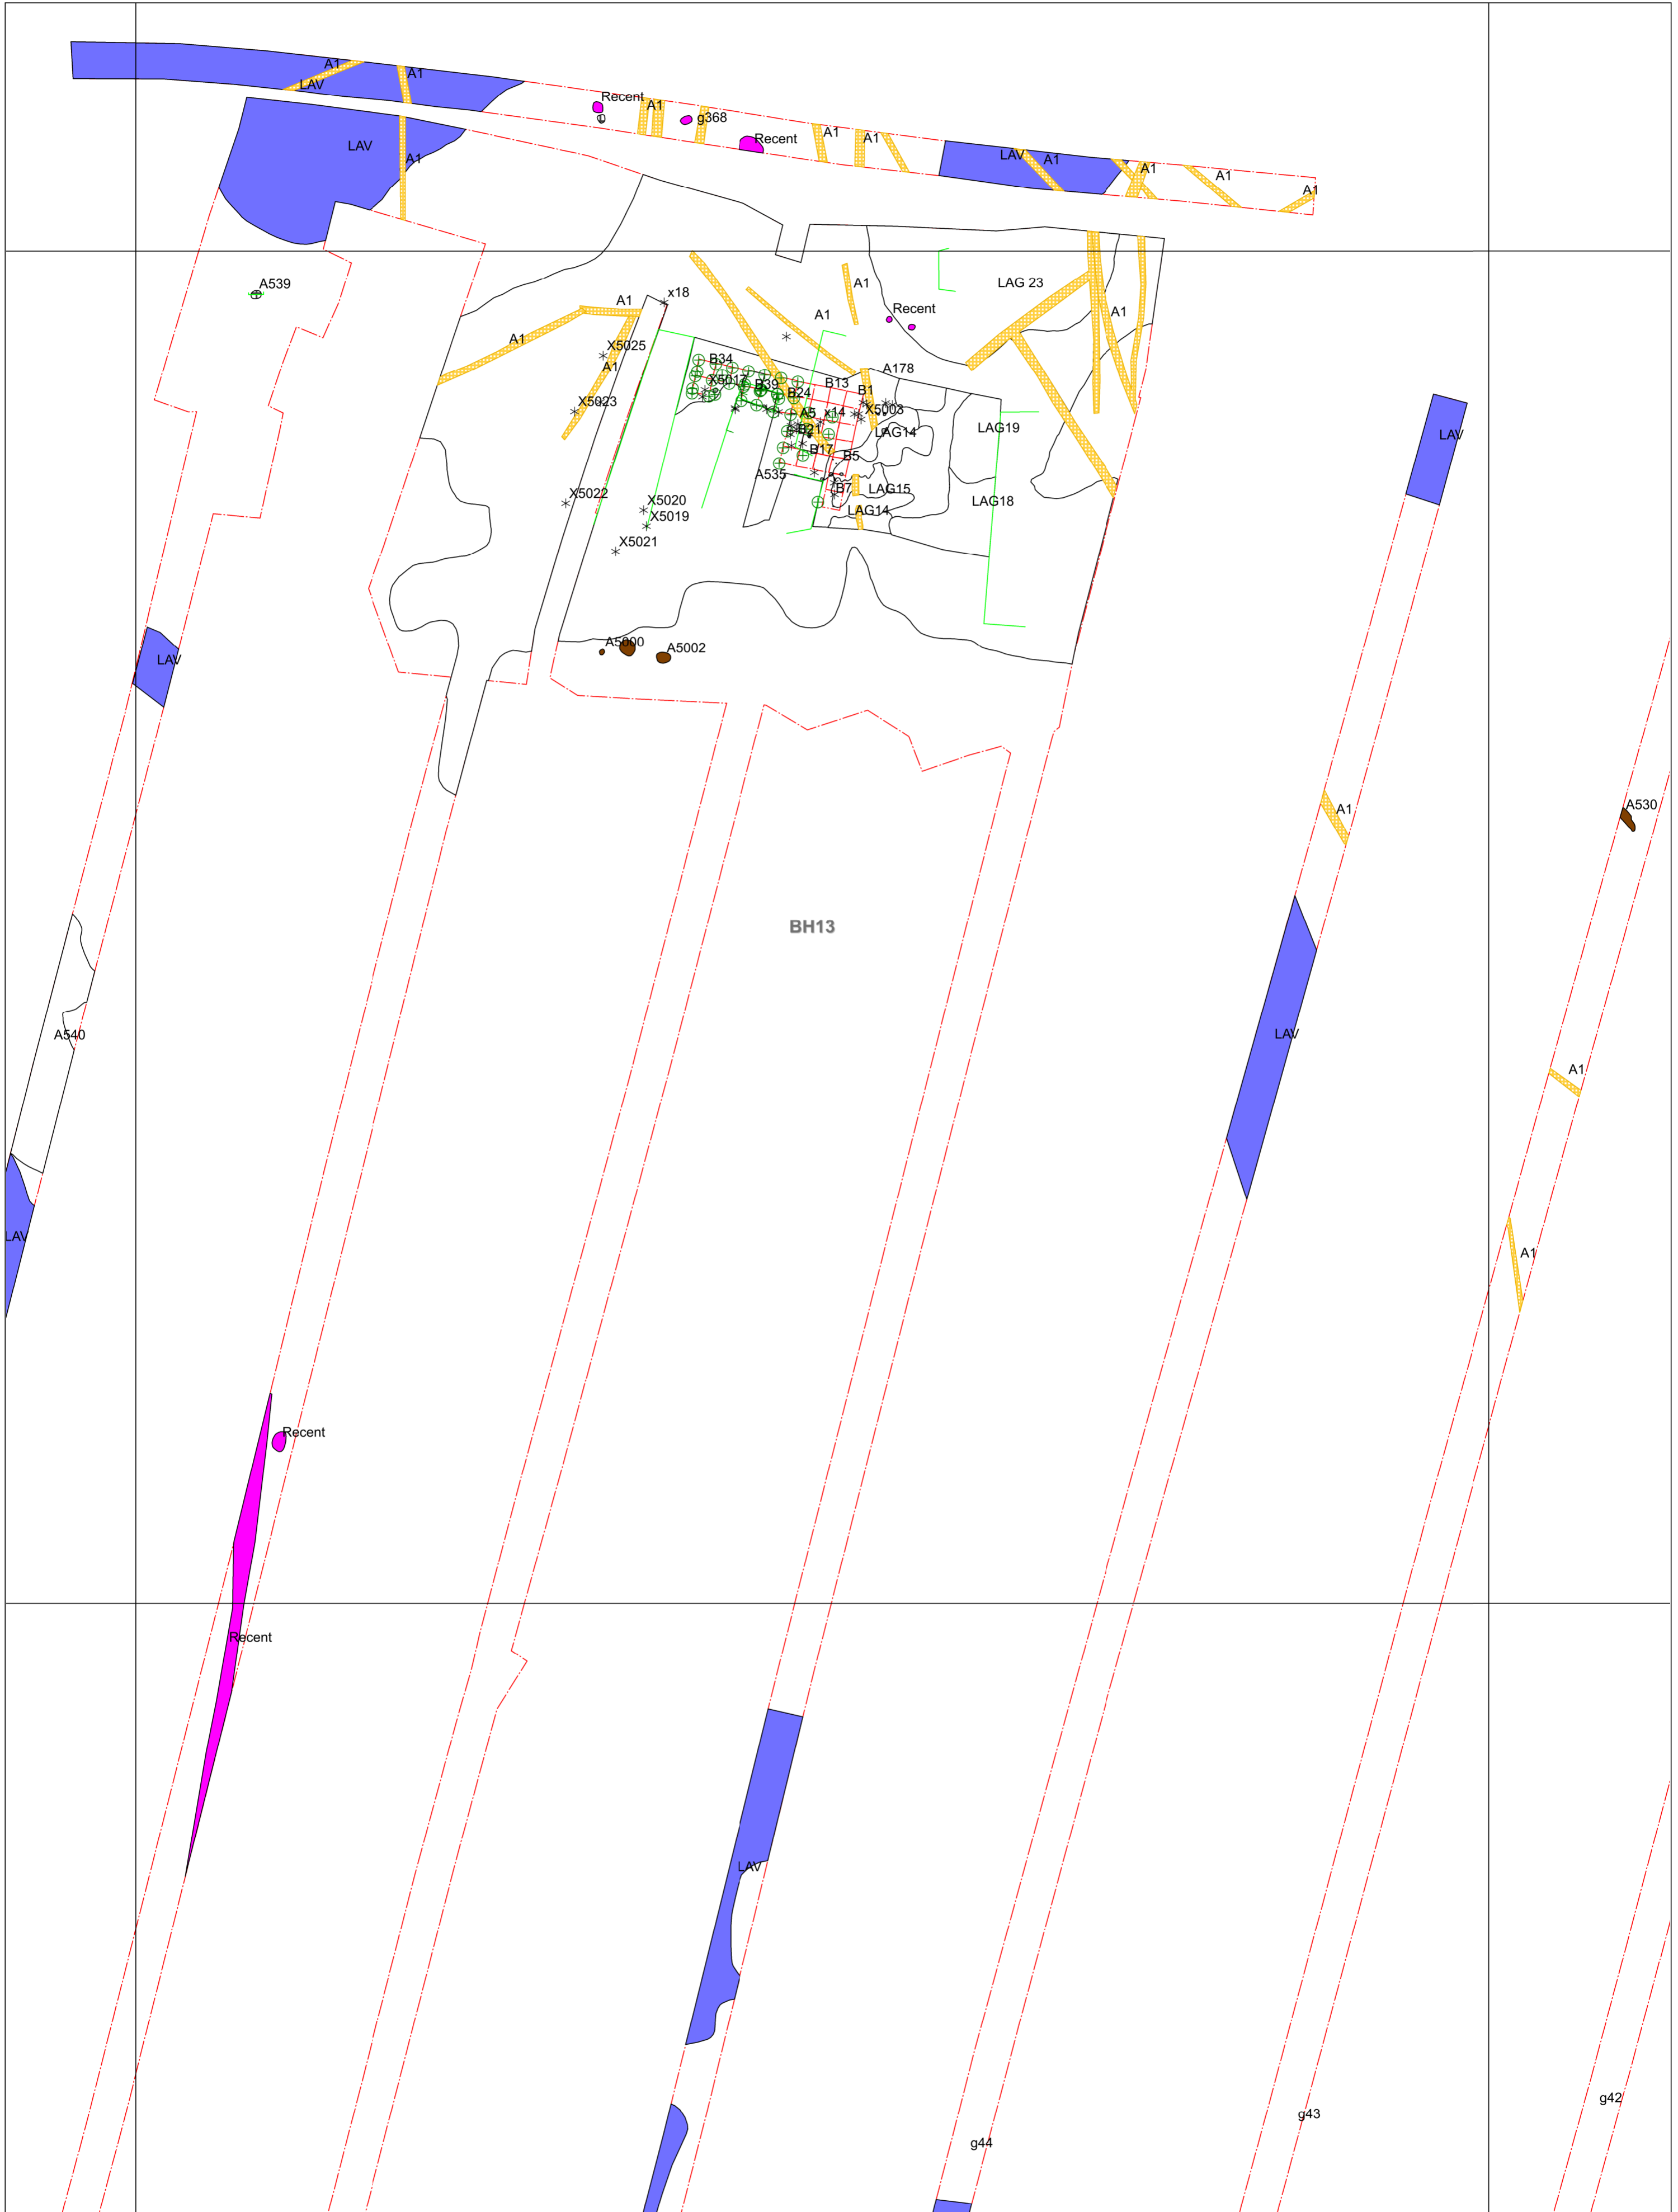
A1
LAV
A1
Recent
A1
g368
Recent
A1
A1
LAV
A1
A1
A1
A1
LAV
A1
A539
A1
x18
A1
Recent
LAG 23
A1
A1
X5025
A1
B34
X5017
B39
B24
B13
B1
A178
X5023
A5
x14
X5003
B21
LAG14
LAG19
B17
B5
A535
B7
LAG15
LAG18
X5022
X5020
X5019
LAG14
X5021
A5000
A5002
LAV
LAV
A1
A530
BH13
A540
LAV
LAV
A1
A1
Recent
Recent
LAV
g44
g43
g42